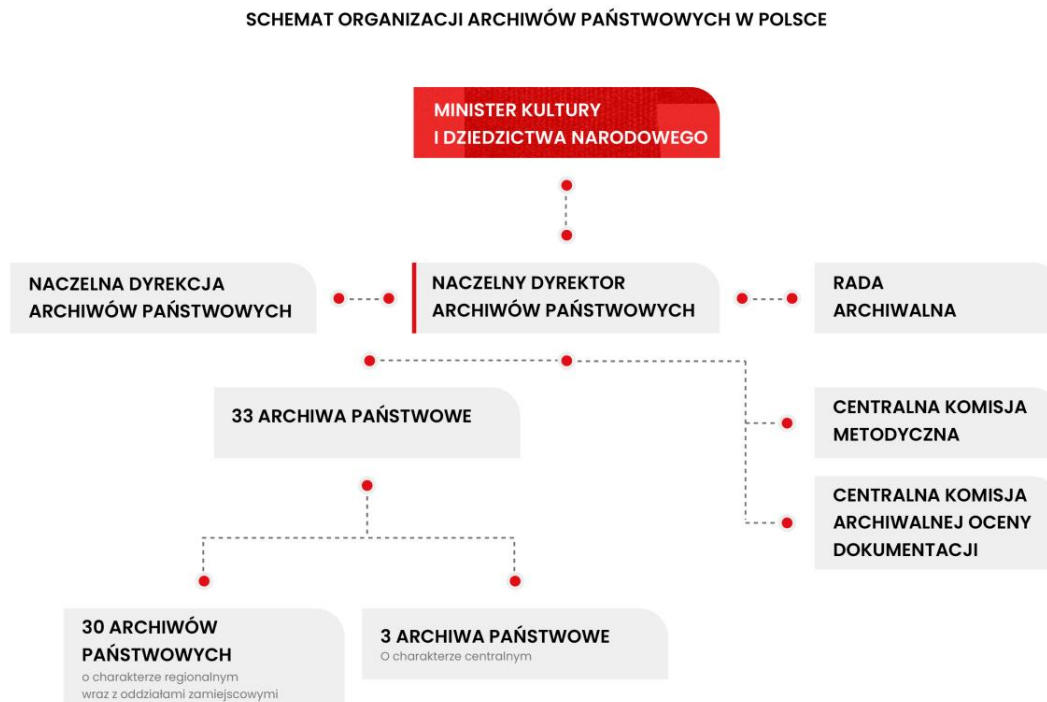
SCHEMAT ORGANIZACJI ARCHIWÓW PAŃSTWOWYCH W POLSCE

MINISTER KULTURY I DZIEDZICTWA NARODOWEGO

NACZELNA DYREKCJA ARCHIWÓW PAŃSTWOWYCH

NACZELNY DYREKTOR ARCHIWÓW PAŃSTWOWYCH

RADA ARCHIWALNA

33 ARCHIWA PAŃSTWOWE

CENTRALNA KOMISJA METODYCZNA

CENTRALNA KOMISJA ARCHIWALNEJ OCENY DOKUMENTACJI

30 ARCHIWÓW PAŃSTWOWYCH
o charakterze regionalnym wraz z oddziałami zamiejscowymi

3 ARCHIWA PAŃSTWOWE
O charakterze centralnym